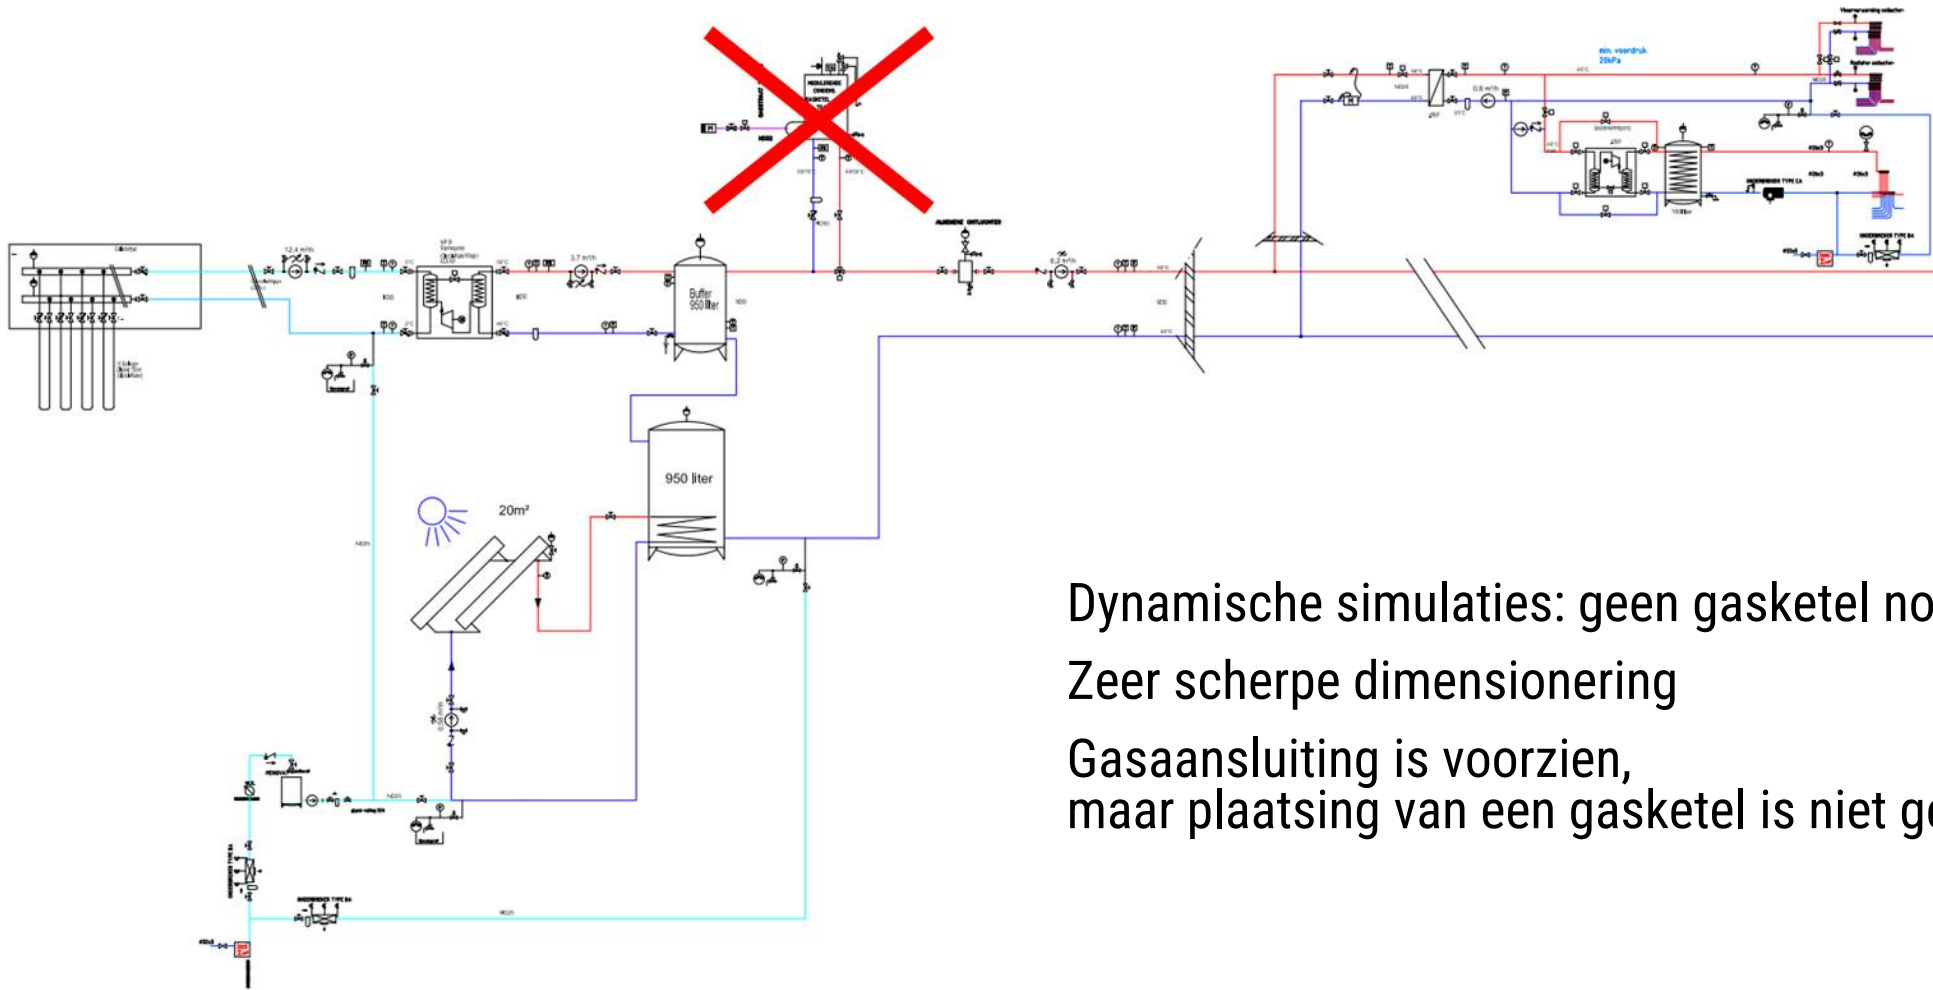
MODULERENDE CONDENS. GASKETEL

ALGEMENE ONTLUCHTER

12,4 m³/h

3,7 m³/h

6,2 m³/h

0,8 m³/h

min. voordruk 25kPa

Buffer 950 liter

950 liter

20m²

Dynamische simulaties: geen gasketel no

Zeer scherpe dimensionering

Gasaansluiting is voorzien,
maar plaatsing van een gasketel is niet g